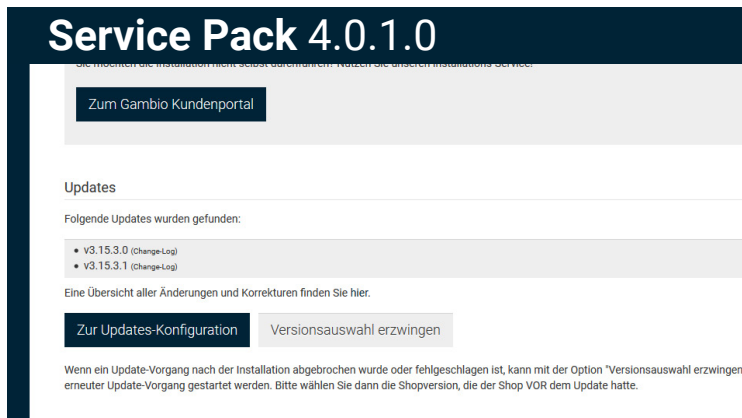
**Service Pack** 4.0.1.0

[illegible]

Zum Gambio Kundenportal

Updates

Folgende Updates wurden gefunden:

- v3.15.3.0 (Change-Log)
- v3.15.3.1 (Change-Log)

Eine Übersicht aller Änderungen und Korrekturen finden Sie hier.

Zur Updates-Konfiguration

Versionsauswahl erzwingen

Wenn ein Update-Vorgang nach der Installation abgebrochen wurde oder fehlgeschlagen ist, kann mit der Option "Versionsauswahl erzwingen erneuter Update-Vorgang gestartet werden. Bitte wählen Sie dann die Shopversion, die der Shop VOR dem Update hatte.